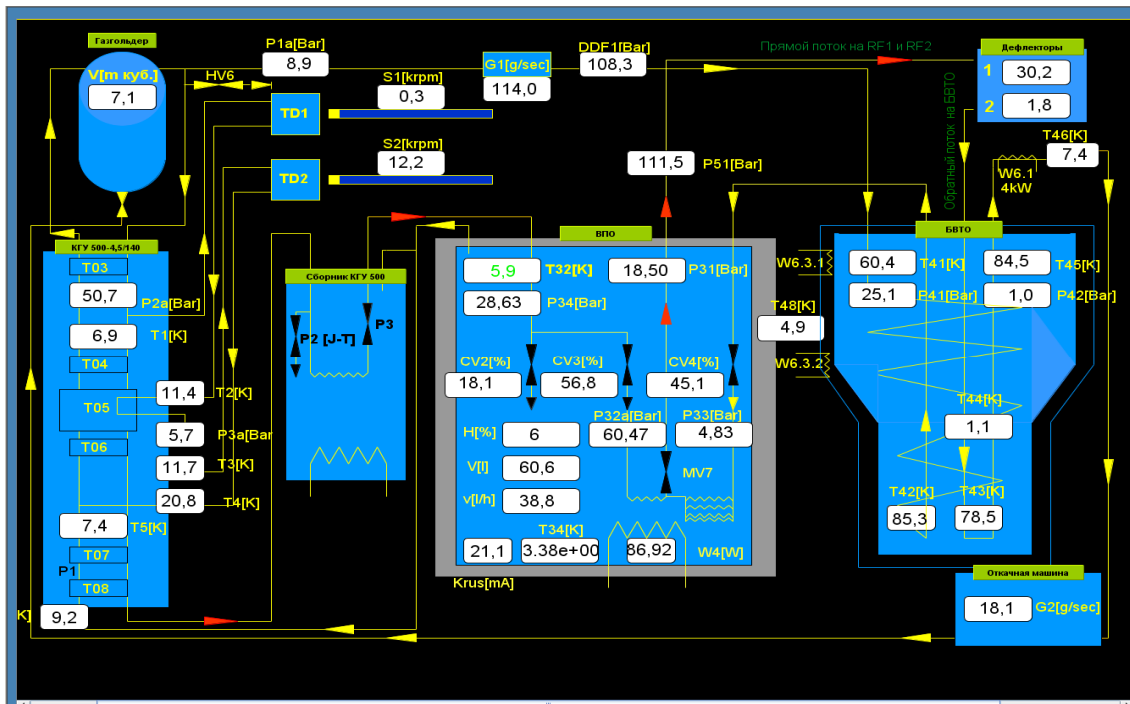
Газгольдер

V[m куб.]

7,1

HV6

P1a[Bar]

8,9

G1[g/sec]

114,0

DDF1[Bar]

108,3

Прямой поток на RF1 и RF2

Дефлекторы

1 30,2

2 1,8

Обратный поток на БВТО

S1[krpm]

0,3

TD1

S2[krpm]

12,2

TD2

111,5 P51[Bar]

T46[K]

7,4

W6.1
4kW

КГУ 500-4,5/140

T03

50,7 P2a[Bar]

6,9 T1[K]

T04

11,4 T2[K]

T05

5,7 P3a[Bar

T06

11,7 T3[K]

20,8 T4[K]

7,4 T5[K]

T07

P1

T08

K]

9,2

Сборник КГУ 500

P2 [J-T]

P3

ВПО

5,9 T32[K]

18,50 P31[Bar]

28,63 P34[Bar]

CV2[%]

CV3[%]

CV4[%]

18,1

56,8

45,1

P32a[Bar]

P33[Bar]

H[%] 6

60,47

4,83

V[l] 60,6

MV7

v[l/h] 38,8

T34[K]

21,1

3.38e+00

86,92

W4[W]

Krus[mA]

W6.3.1

T48[K]

4,9

W6.3.2

БВТО

60,4 T41[K]

84,5 T45[K]

25,1 P41[Bar]

1,0 P42[Bar]

T44[K]

1,1

T42[K]

T43[K]

85,3

78,5

Откачная машина

18,1 G2[g/sec]